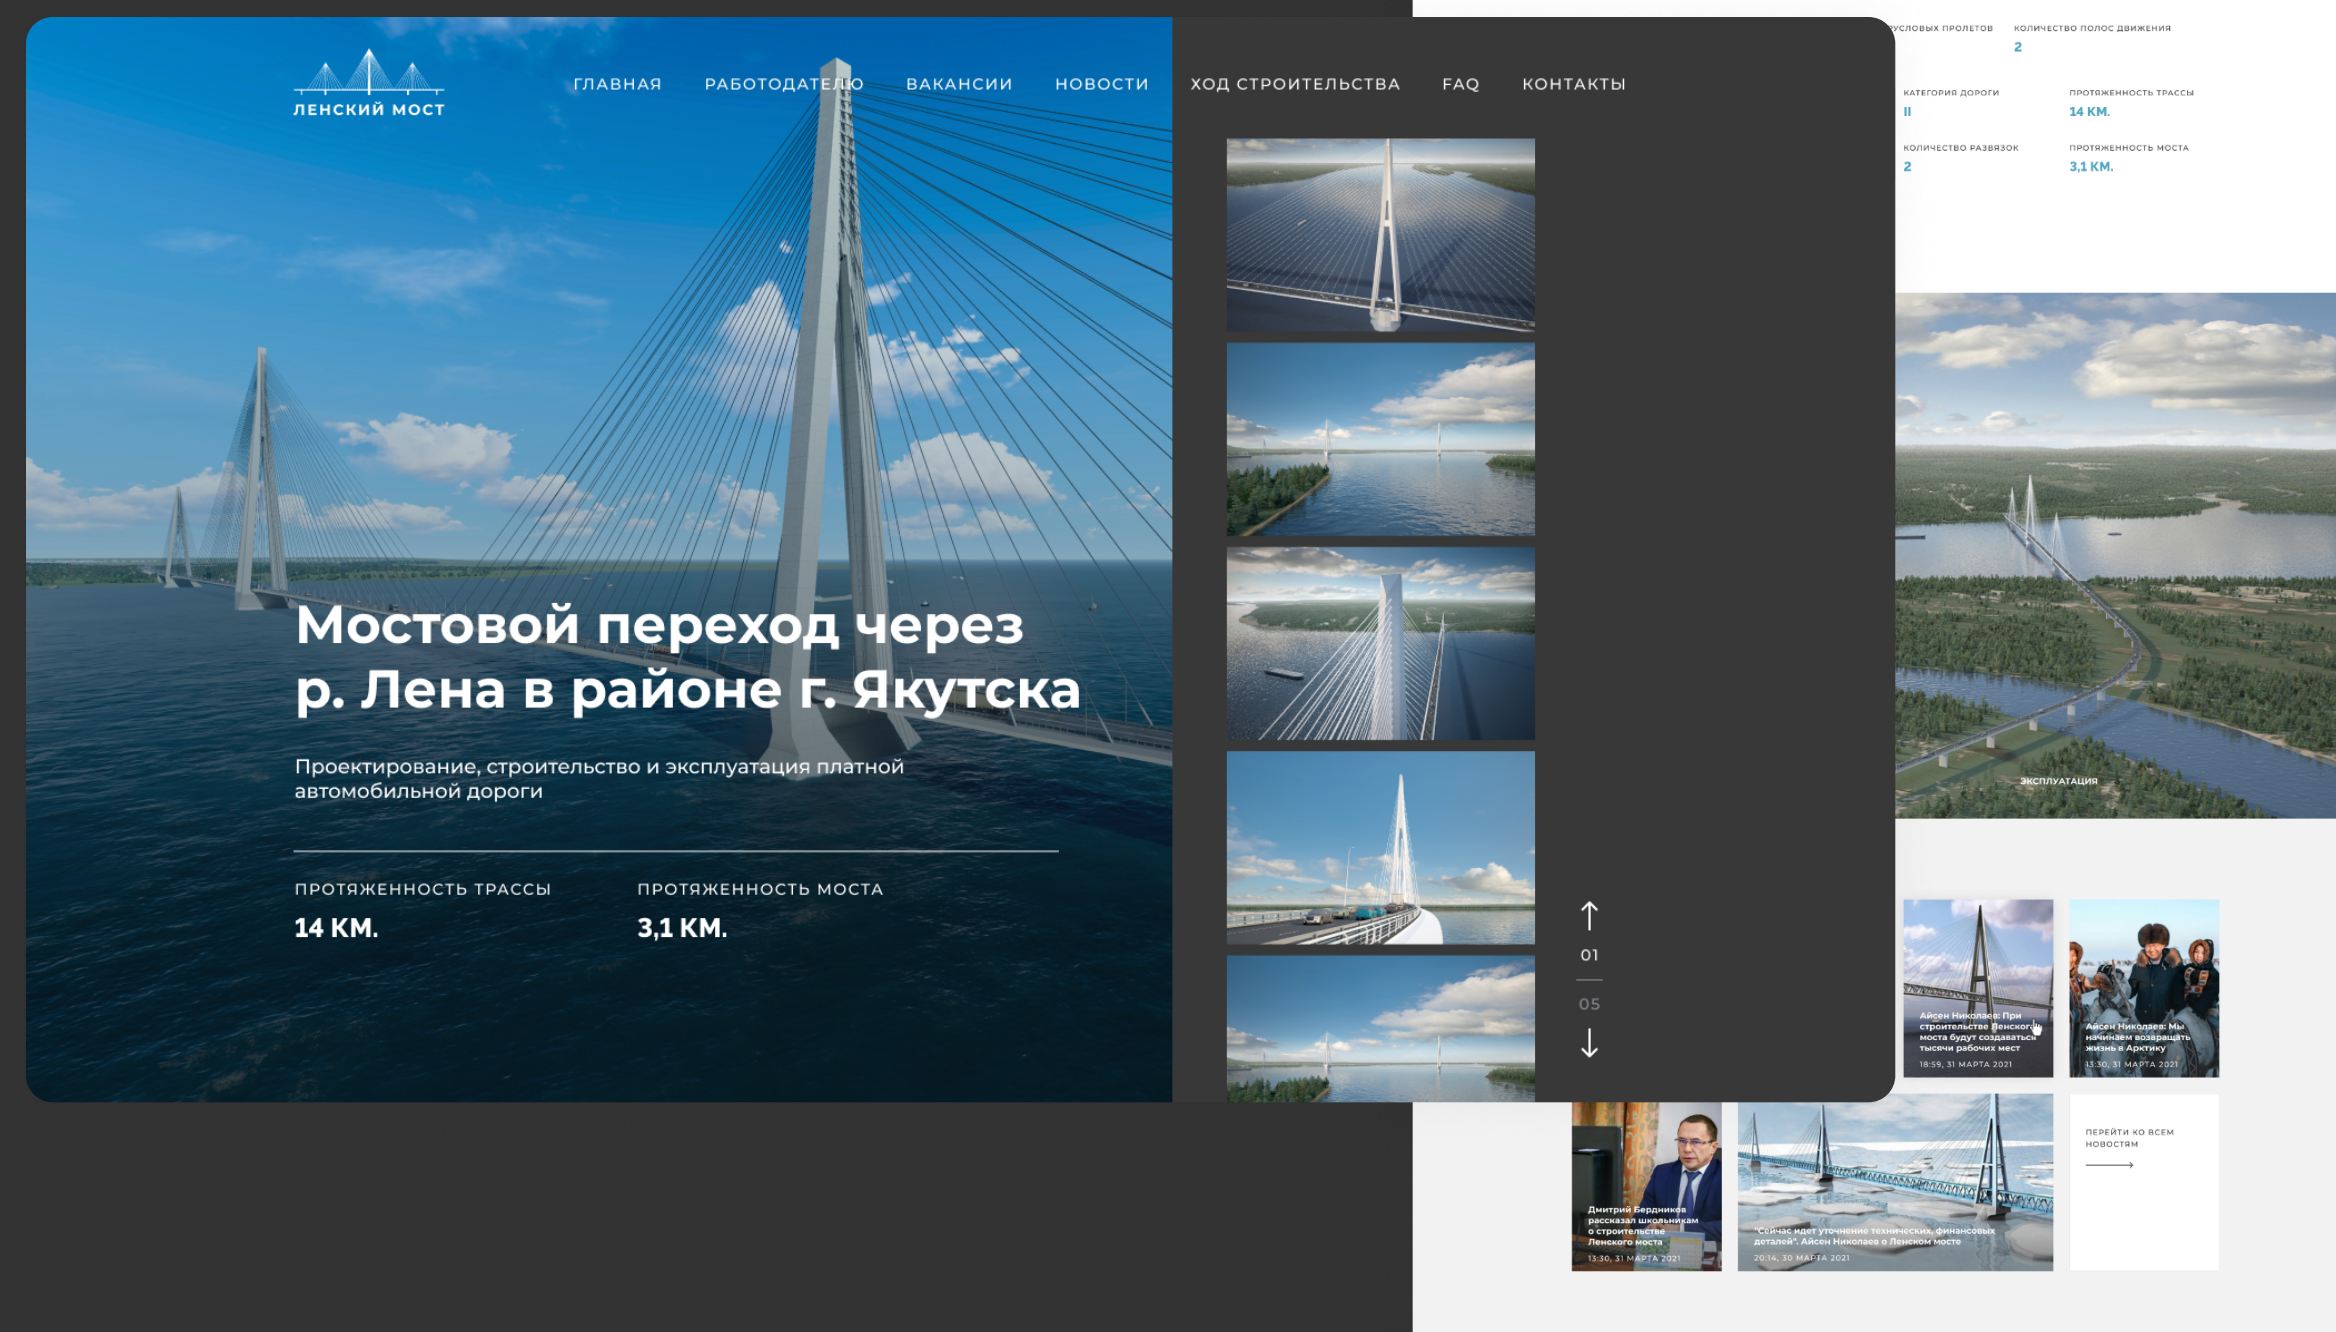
ЛЕНСКИЙ МОСТ

ГЛАВНАЯ РАБОТОДАТЕЛЮ ВАКАНСИИ НОВОСТИ ХОД СТРОИТЕЛЬСТВА FAQ КОНТАКТЫ

Мостовой переход через р. Лена в районе г. Якутска

Проектирование, строительство и эксплуатация платной автомобильной дороги

ПРОТЯЖЕННОСТЬ ТРАССЫ
14 КМ.

ПРОТЯЖЕННОСТЬ МОСТА
3,1 КМ.

01
05

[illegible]УСЛОВЫХ ПРОЛЕТОВ

КОЛИЧЕСТВО ПОЛОС ДВИЖЕНИЯ
2

КАТЕГОРИЯ ДОРОГИ
II

ПРОТЯЖЕННОСТЬ ТРАССЫ
14 КМ.

КОЛИЧЕСТВО РАЗВЯЗОК
2

ПРОТЯЖЕННОСТЬ МОСТА
3,1 КМ.

ЭКСПЛУАТАЦИЯ

Айсен Николаев: При строительстве Ленского моста будут создаваться тысячи рабочих мест
18:59, 31 МАРТА 2021

Айсен Николаев: Мы начинаем возвращать жизнь в Арктику
13:30, 31 МАРТА 2021

Дмитрий Бердников рассказал школьникам о строительстве Ленского моста
13:30, 31 МАРТА 2021

"Сейчас идет уточнение технических, финансовых деталей". Айсен Николаев о Ленском мосте
20:14, 30 МАРТА 2021

ПЕРЕЙТИ КО ВСЕМ НОВОСТЯМ